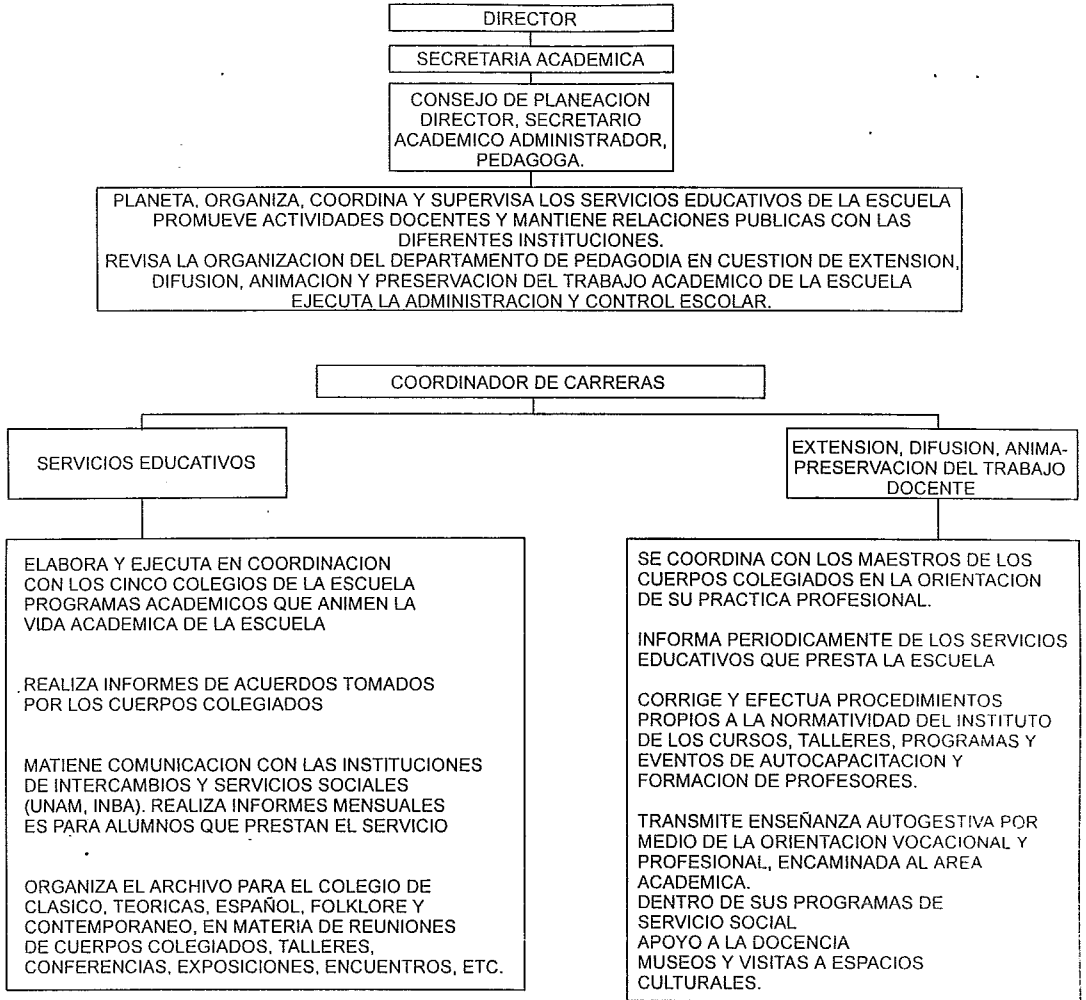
DIRECTOR

SECRETARIA ACADEMICA

CONSEJO DE PLANEACION
DIRECTOR, SECRETARIO ACADEMICO ADMINISTRADOR, PEDAGOGA.

PLANETA, ORGANIZA, COORDINA Y SUPERVISA LOS SERVICIOS EDUCATIVOS DE LA ESCUELA PROMUEVE ACTIVIDADES DOCENTES Y MANTIENE RELACIONES PUBLICAS CON LAS DIFERENTES INSTITUCIONES.
REVISA LA ORGANIZACION DEL DEPARTAMENTO DE PEDAGODIA EN CUESTION DE EXTENSION, DIFUSION, ANIMACION Y PRESERVACION DEL TRABAJO ACADEMICO DE LA ESCUELA
EJECUTA LA ADMINISTRACION Y CONTROL ESCOLAR.

COORDINADOR DE CARRERAS

SERVICIOS EDUCATIVOS

ELABORA Y EJECUTA EN COORDINACION CON LOS CINCO COLEGIOS DE LA ESCUELA PROGRAMAS ACADEMICOS QUE ANIMEN LA VIDA ACADEMICA DE LA ESCUELA

REALIZA INFORMES DE ACUERDOS TOMADOS POR LOS CUERPOS COLEGIADOS

MATIENE COMUNICACION CON LAS INSTITUCIONES DE INTERCAMBIOS Y SERVICIOS SOCIALES (UNAM, INBA). REALIZA INFORMES MENSUALES ES PARA ALUMNOS QUE PRESTAN EL SERVICIO

ORGANIZA EL ARCHIVO PARA EL COLEGIO DE CLASICO, TEORICAS, ESPAÑOL, FOLKLORE Y CONTEMPORANEO, EN MATERIA DE REUNIONES DE CUERPOS COLEGIADOS, TALLERES, CONFERENCIAS, EXPOSICIONES, ENCUENTROS, ETC.

EXTENSION, DIFUSION, ANIMA-PRESERVACION DEL TRABAJO DOCENTE

SE COORDINA CON LOS MAESTROS DE LOS CUERPOS COLEGIADOS EN LA ORIENTACION DE SU PRACTICA PROFESIONAL.

INFORMA PERIODICAMENTE DE LOS SERVICIOS EDUCATIVOS QUE PRESTA LA ESCUELA

CORRIGE Y EFECTUA PROCEDIMIENTOS PROPIOS A LA NORMATIVIDAD DEL INSTITUTO DE LOS CURSOS, TALLERES, PROGRAMAS Y EVENTOS DE AUTOCAPACITACION Y FORMACION DE PROFESORES.

TRANSMITE ENSEÑANZA AUTOGESTIVA POR MEDIO DE LA ORIENTACION VOCACIONAL Y PROFESIONAL, ENCAMINADA AL AREA ACADEMICA.
DENTRO DE SUS PROGRAMAS DE SERVICIO SOCIAL
APOYO A LA DOCENCIA
MUSEOS Y VISITAS A ESPACIOS CULTURALES.